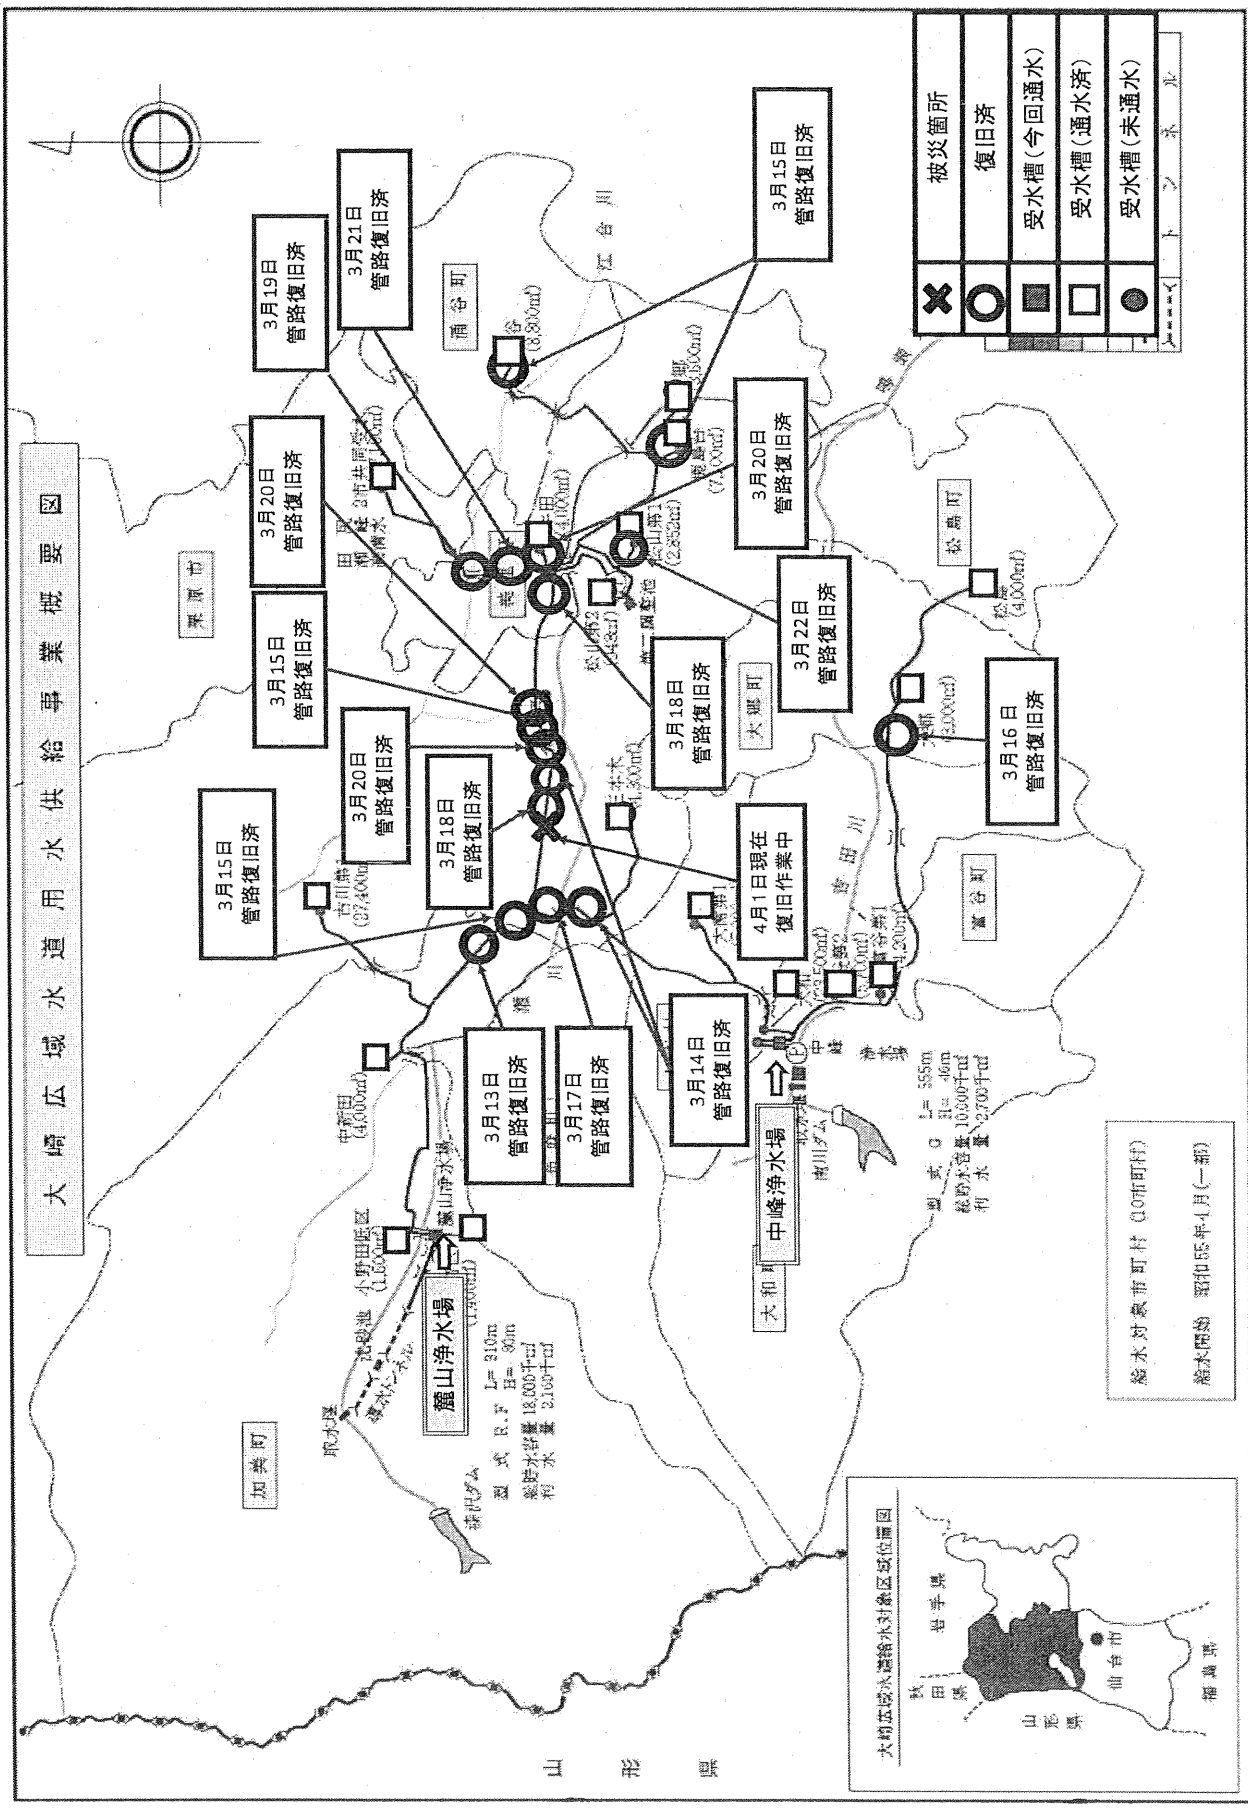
大崎広域水道用水供給事業概要図

被災箇所
復旧済
受水槽(今回通水)
受水槽(通水済)
受水槽(未通水)
トンネル

3月15日
管路復旧済

3月21日
管路復旧済

3月19日
管路復旧済

3月20日
管路復旧済

3月20日
管路復旧済

3月15日
管路復旧済

3月22日
管路復旧済

3月18日
管路復旧済

3月16日
管路復旧済

3月20日
管路復旧済

3月18日
管路復旧済

4月1日現在
復旧作業中

3月15日
管路復旧済

3月13日
管路復旧済

3月17日
管路復旧済

3月14日
管路復旧済

涌谷町
江合川
栗原市
松島町
大郷町
富谷町
吉田川
大和町
加美町
山形県

古川第1
(27,400m³)
中新田
(4,000m³)
小野田地区
(1,600m³)
松山第2
大衡第1
富谷第1
(4,200m³)

中峰浄水場
麓山浄水場
南川ダム
漆沢ダム
取水塔
沈砂池

型式 R.F L= 310m H= 36m
総貯水容量 18,000千m³
利水量 2,100千m³

型式 G L= 555m H= 46m
総貯水容量 10,000千m³
利水量 2,700千m³

給水対象市町村 (10市町村)
給水開始 昭和55年4月(一部)

大崎広域水道給水対象区域位置図
岩手県
秋田県
山形県
仙台市
福島県